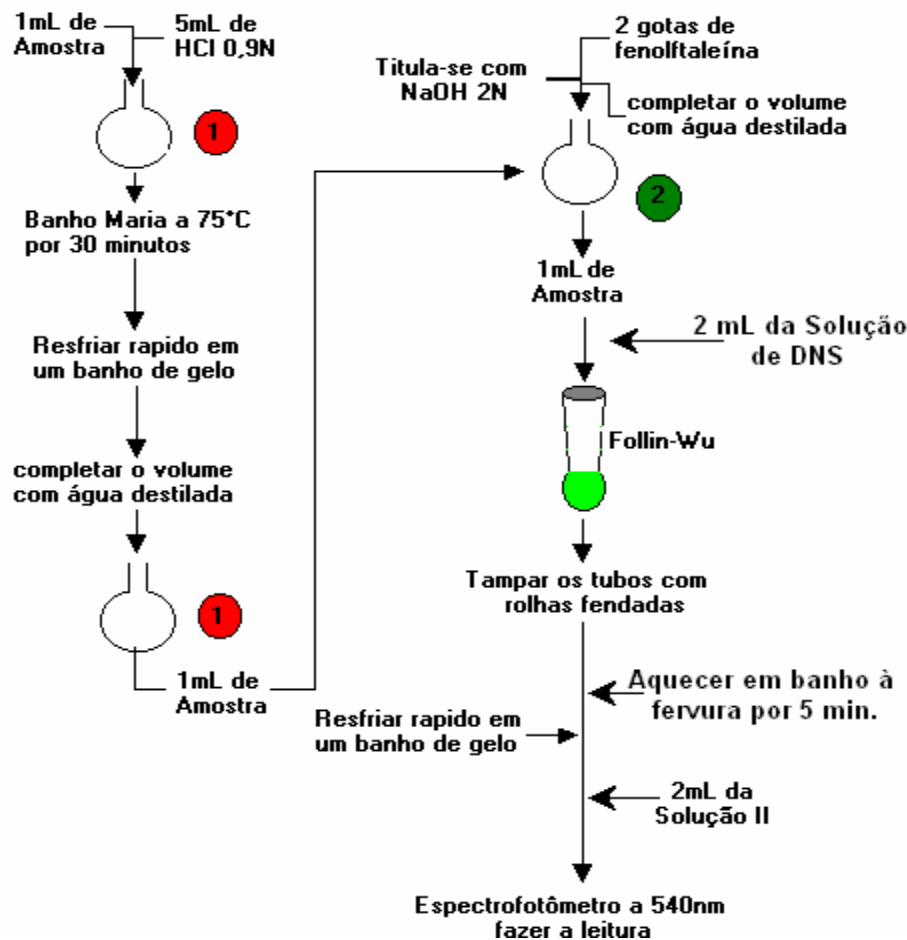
1mL de Amostra

5mL de HCl 0,9N

1

Banho Maria a 75°C por 30 minutos

Resfriar rapido em um banho de gelo

completar o volume com água destilada

1

1mL de Amostra

Titula-se com NaOH 2N

2 gotas de fenolftaleína

completar o volume com água destilada

2

1mL de Amostra

2 mL da Solução de DNS

Follin-Wu

Tampar os tubos com rolhas fendadas

Aquecer em banho à fervura por 5 min.

Resfriar rapido em um banho de gelo

2mL da Solução II

Espectrofotômetro a 540nm fazer a leitura